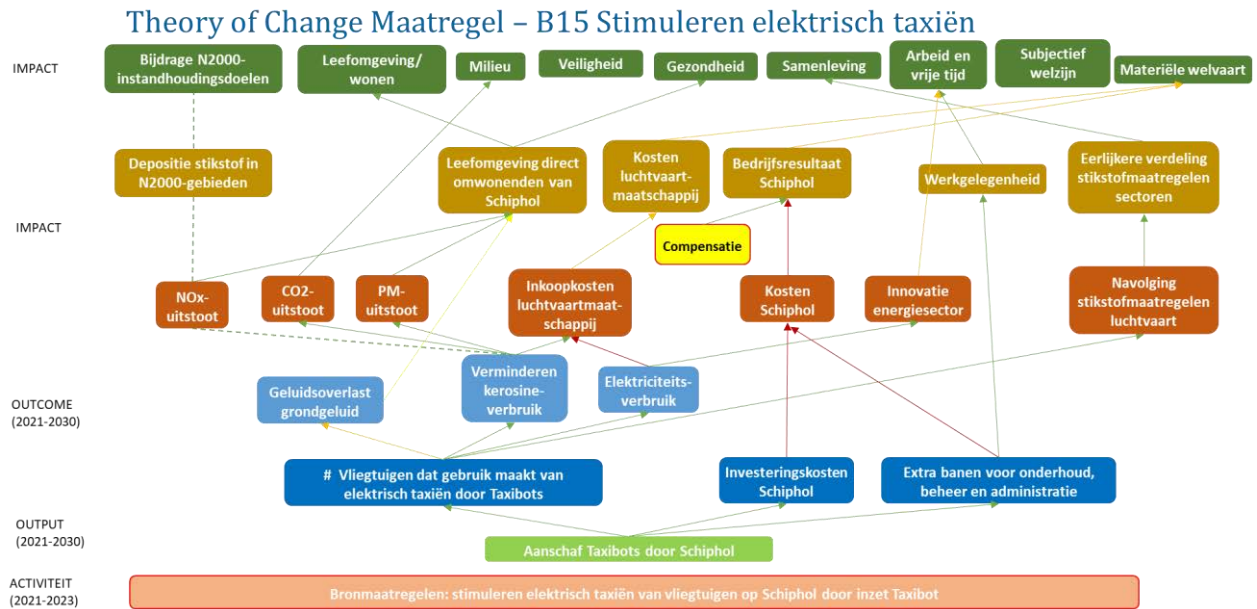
Theory of Change Maatregel – B15 Stimuleren elektrisch taxiën

IMPACT

Bijdrage N2000-instandhoudingsdoelen

Leefomgeving/ wonen

Milieu

Veiligheid

Gezondheid

Samenleving

Arbeid en vrije tijd

Subjectief welzijn

Materiële welvaart

Depositie stikstof in N2000-gebieden

Leefomgeving direct omwonenden van Schiphol

Kosten luchtvaart-maatschappij

Bedrijfsresultaat Schiphol

Werkgelegenheid

Eerlijkere verdeling stikstofmaatregelen sectoren

IMPACT

Compensatie

NOx-uitstoot

CO2-uitstoot

PM-uitstoot

Inkoopkosten luchtvaartmaat-schappij

Kosten Schiphol

Innovatie energiesector

Navolging stikstofmaatregelen luchtvaart

OUTCOME (2021-2030)

Geluidsoverlast grondgeluid

Verminderen kerosine-verbruik

Elektriciteits-verbruik

# Vliegtuigen dat gebruik maakt van elektrisch taxiën door Taxibots

Investeringskosten Schiphol

Extra banen voor onderhoud, beheer en administratie

OUTPUT (2021-2030)

Aanschaf Taxibots door Schiphol

ACTIVITEIT (2021-2023)

Bronmaatregelen: stimuleren elektrisch taxiën van vliegtuigen op Schiphol door inzet Taxibot